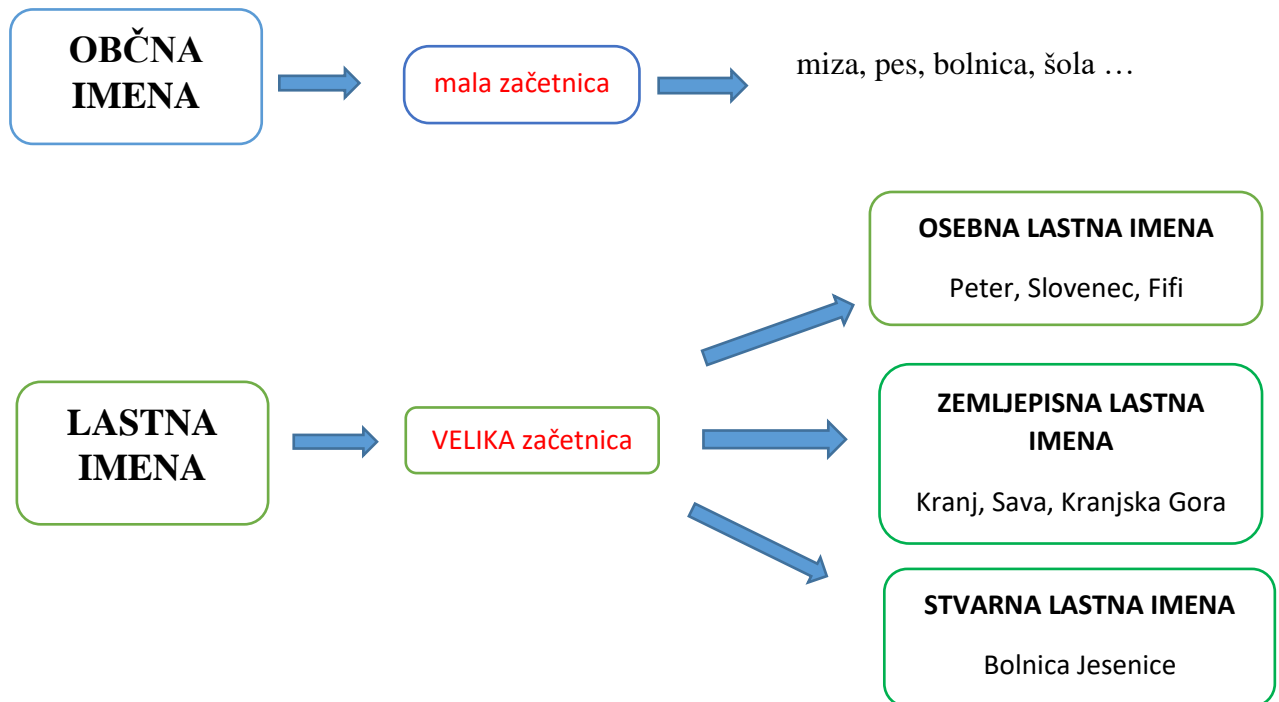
OBČNA IMENA

mala začetnica

miza, pes, bolnica, šola …

LASTNA IMENA

VELIKA začetnica

OSEBNA LASTNA IMENA

Peter, Slovenec, Fifi

ZEMLJEPISNA LASTNA IMENA

Kranj, Sava, Kranjska Gora

STVARNA LASTNA IMENA

Bolnica Jesenice